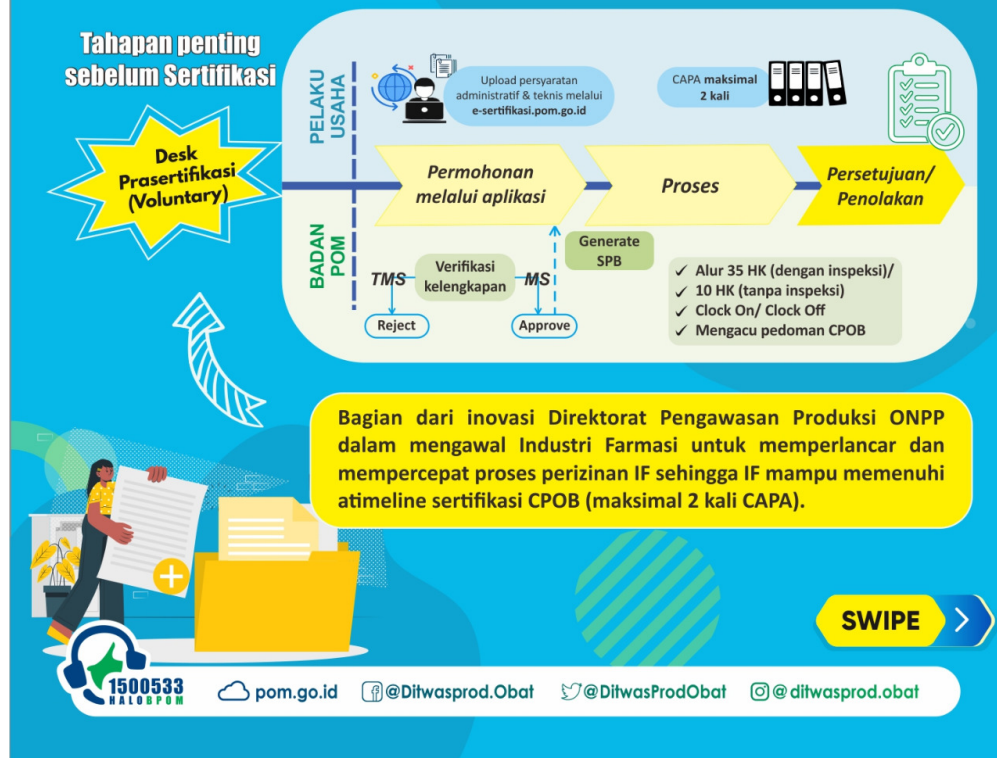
Tahapan penting sebelum Sertifikasi

Desk Prasertifikasi (Voluntary)

PELAKU USAHA

Upload persyaratan administratif & teknis melalui e-sertifikasi.pom.go.id

CAPA maksimal 2 kali

Permohonan melalui aplikasi

Proses

Persetujuan/ Penolakan

BADAN POM

TMS

Verifikasi kelengkapan

MS

Generate SPB

Reject

Approve

✓ Alur 35 HK (dengan inspeksi)/
✓ 10 HK (tanpa inspeksi)
✓ Clock On/ Clock Off
✓ Mengacu pedoman CPOB

Bagian dari inovasi Direktorat Pengawasan Produksi ONPP dalam mengawal Industri Farmasi untuk memperlancar dan mempercepat proses perizinan IF sehingga IF mampu memenuhi atimeline sertifikasi CPOB (maksimal 2 kali CAPA).

SWIPE

1500533 HALO BPOM

pom.go.id

@Ditwasprod.Obat

@DitwasProdObat

@ditwasprod.obat